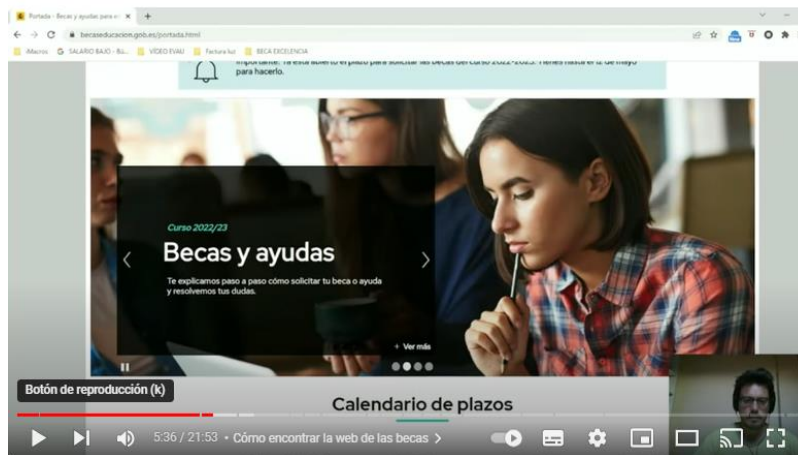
Portada - Becas y ayudas para el ×

becaseducacion.gob.es/portada.html

Macros SALARIO BAJO - Bú... VÍDEO EVAU Factura luz BECA EXCELENCIA

Importante: Ya está abierto el plazo para solicitar las becas del curso 2022-2023. Tienes hasta el 12 de mayo para hacerlo.

Curso 2022/23

Becas y ayudas

Te explicamos paso a paso cómo solicitar tu beca o ayuda y resolvemos tus dudas.

+ Ver más

Botón de reproducción (k)

Calendario de plazos

5:36 / 21:53 • Cómo encontrar la web de las becas >